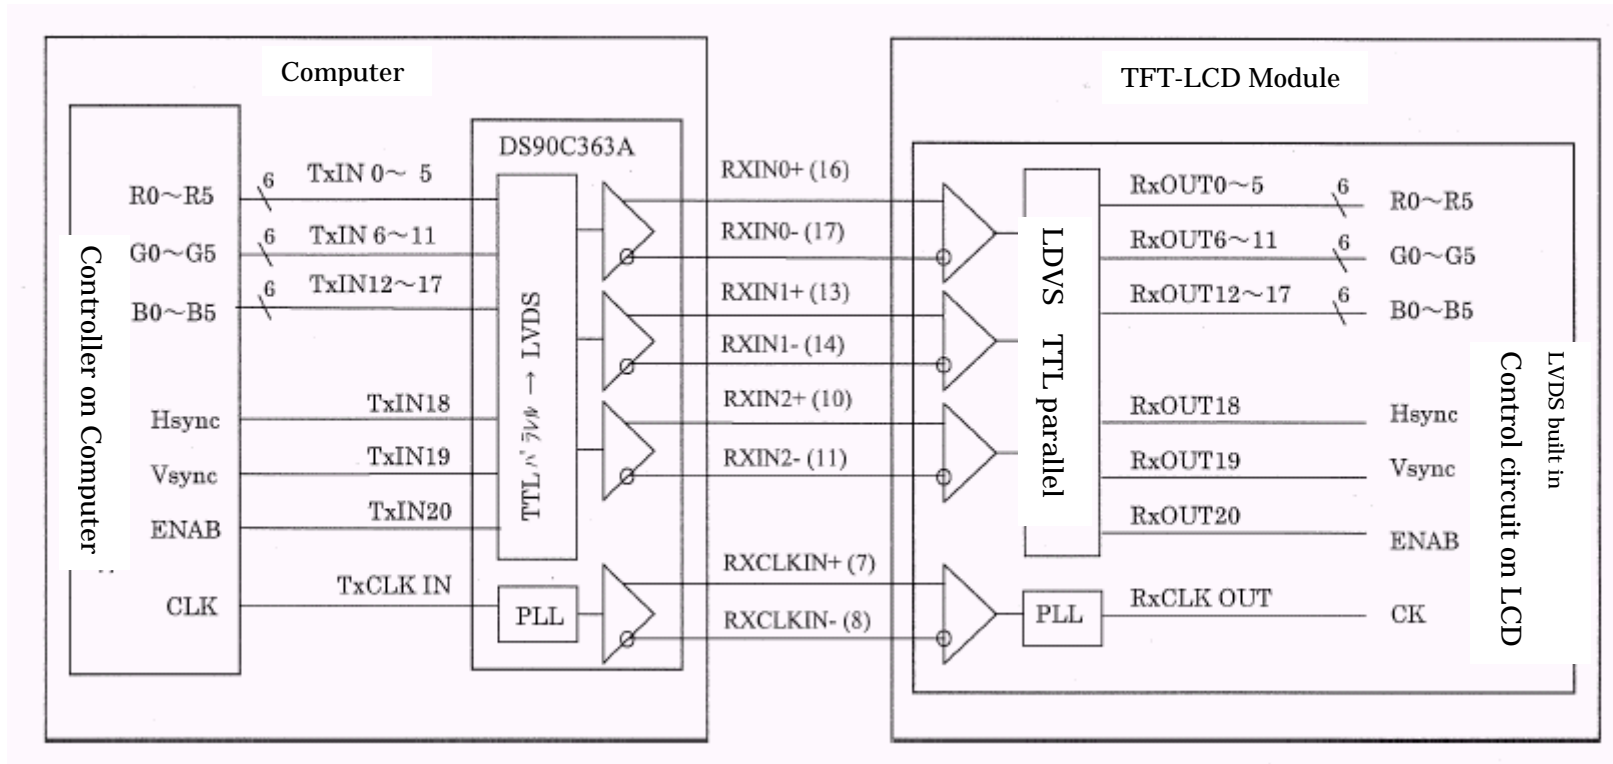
Computer

TFT-LCD Module

Controller on Computer

R0～R5
G0～G5
B0～B5
Hsync
Vsync
ENAB
CLK

6
6
6

TxIN 0～ 5
TxIN 6～11
TxIN12～17
TxIN18
TxIN19
TxIN20
TxCLK IN

DS90C363A

TTLパラレル → LVDS

PLL

RXIN0+ (16)
RXIN0- (17)
RXIN1+ (13)
RXIN1- (14)
RXIN2+ (10)
RXIN2- (11)
RXCLKIN+ (7)
RXCLKIN- (8)

LDVS TTL parallel

PLL

RxOUT0～5
RxOUT6～11
RxOUT12～17
RxOUT18
RxOUT19
RxOUT20
RxCLK OUT

6
6
6

R0～R5
G0～G5
B0～B5
Hsync
Vsync
ENAB
CK

LVDS built in
Control circuit on LCD